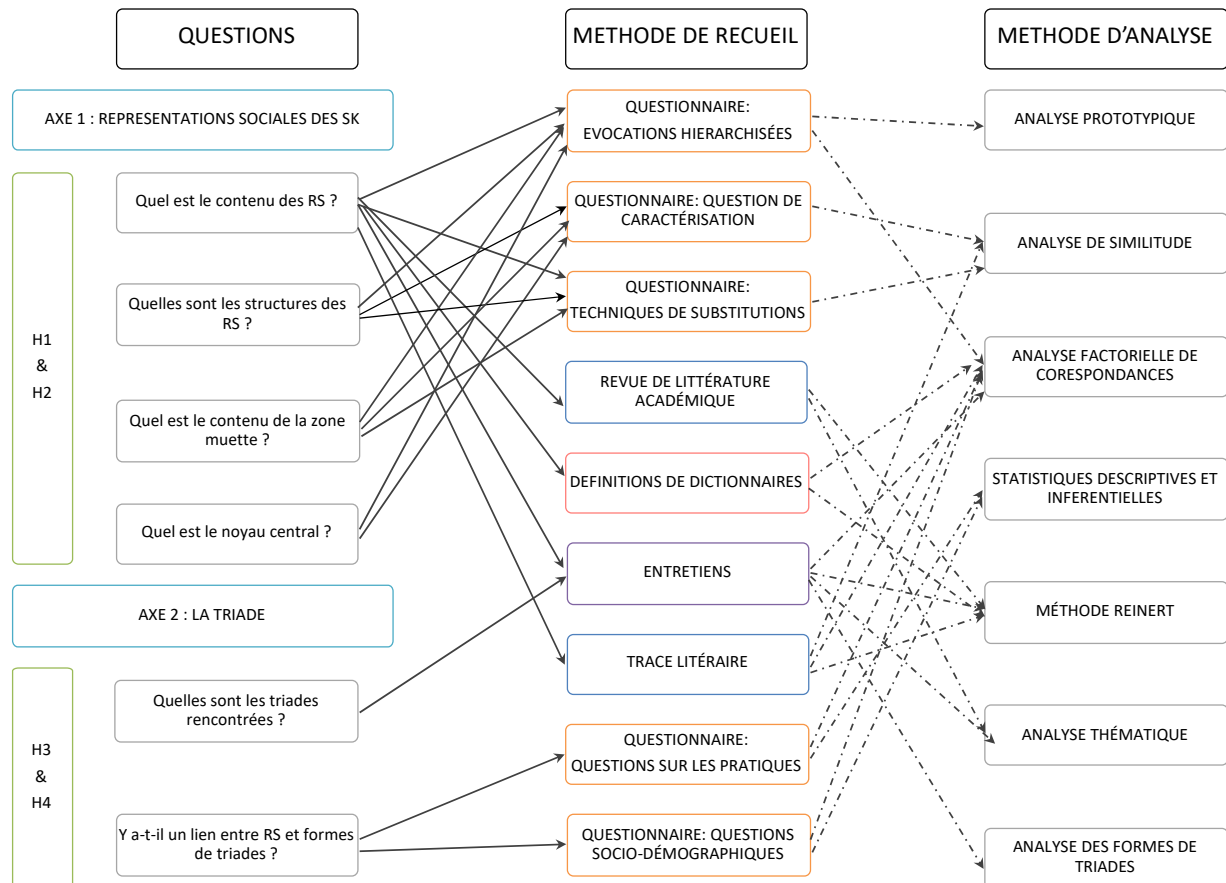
QUESTIONS

METHODE DE RECUEIL

METHODE D'ANALYSE

AXE 1 : REPRESENTATIONS SOCIALES DES SK

H1
&
H2

Quel est le contenu des RS ?

Quelles sont les structures des RS ?

Quel est le contenu de la zone muette ?

Quel est le noyau central ?

AXE 2 : LA TRIADE

H3
&
H4

Quelles sont les triades rencontrées ?

Y a-t-il un lien entre RS et formes de triades ?

QUESTIONNAIRE: EVOCATIONS HIERARCHISEÉS

QUESTIONNAIRE: QUESTION DE CARACTÉRISATION

QUESTIONNAIRE: TECHNIQUES DE SUBSTITUTIONS

REVUE DE LITTÉRATURE ACADÉMIQUE

DEFINITIONS DE DICTIONNAIRES

ENTRETIENS

TRACE LITÉRAIRE

QUESTIONNAIRE: QUESTIONS SUR LES PRATIQUES

QUESTIONNAIRE: QUESTIONS SOCIO-DÉMOGRAPHIQUES

ANALYSE PROTOTYPIQUE

ANALYSE DE SIMILITUDE

ANALYSE FACTORIELLE DE CORESPONDANCES

STATISTIQUES DESCRIPTIVES ET INFERENTIELLES

MÉTHODE REINERT

ANALYSE THÉMATIQUE

ANALYSE DES FORMES DE TRIADES